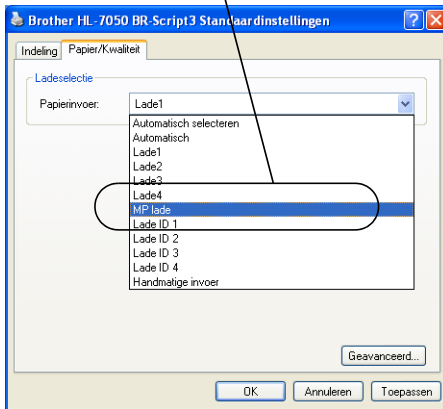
Brother HL-7050 BR-Script3 Standaardinstellingen

?
X

Indeling
Papier/Kwaliteit

Ladeselectie

Papierinvoer:
Lade1

Automatisch selecteren
Automatisch
Lade1
Lade2
Lade3
Lade4
MP lade
Lade ID 1
Lade ID 2
Lade ID 3
Lade ID 4
Handmatige invoer

Geavanceerd...

OK
Annuleren
Toepassen